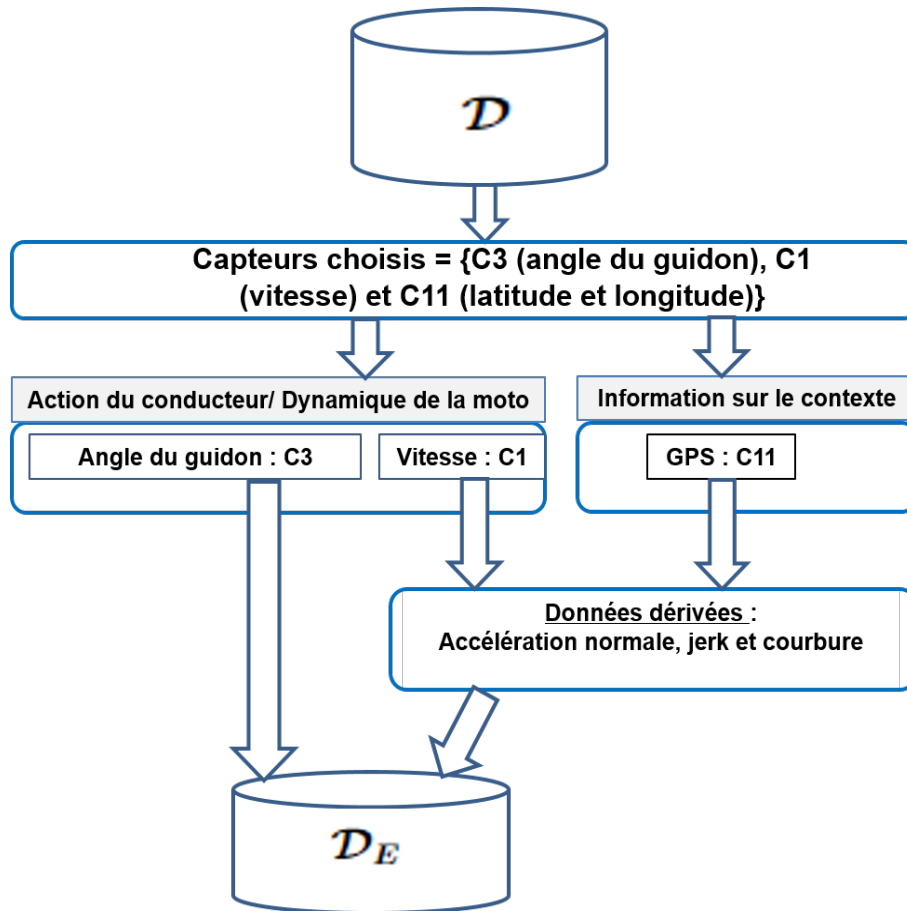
$\mathcal{D}$

Capteurs choisis = {C3 (angle du guidon), C1 (vitesse) et C11 (latitude et longitude)}

Action du conducteur/ Dynamique de la moto

Angle du guidon : C3

Vitesse : C1

Information sur le contexte

GPS : C11

Données dérivées :
Accélération normale, jerk et courbure

$\mathcal{D}_E$